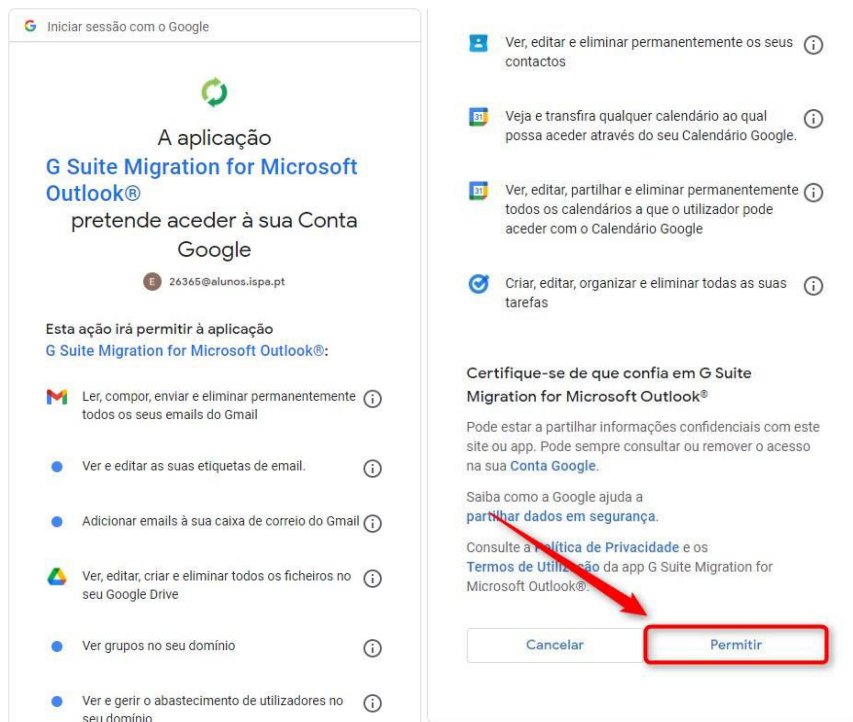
G Iniciar sessão com o Google

A aplicação
G Suite Migration for Microsoft Outlook®
pretende aceder à sua Conta Google

E 26365@alunos.ispa.pt

Esta ação irá permitir à aplicação
G Suite Migration for Microsoft Outlook®:

Ler, compor, enviar e eliminar permanentemente todos os seus emails do Gmail ⓘ

Ver e editar as suas etiquetas de email. ⓘ

Adicionar emails à sua caixa de correio do Gmail ⓘ

Ver, editar, criar e eliminar todos os ficheiros no seu Google Drive ⓘ

Ver grupos no seu domínio ⓘ

Ver e gerir o abastecimento de utilizadores no seu domínio ⓘ

Ver, editar e eliminar permanentemente os seus contactos ⓘ

Veja e transfira qualquer calendário ao qual possa aceder através do seu Calendário Google. ⓘ

Ver, editar, partilhar e eliminar permanentemente todos os calendários a que o utilizador pode aceder com o Calendário Google ⓘ

Criar, editar, organizar e eliminar todas as suas tarefas ⓘ

Certifique-se de que confia em G Suite Migration for Microsoft Outlook®

Pode estar a partilhar informações confidenciais com este site ou app. Pode sempre consultar ou remover o acesso na sua Conta Google.

Saiba como a Google ajuda a partilhar dados em segurança.

Consulte a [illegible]lítica de Privacidade e os Termos de Utiliz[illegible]o da app G Suite Migration for Microsoft Outlook®.

Cancelar

Permitir